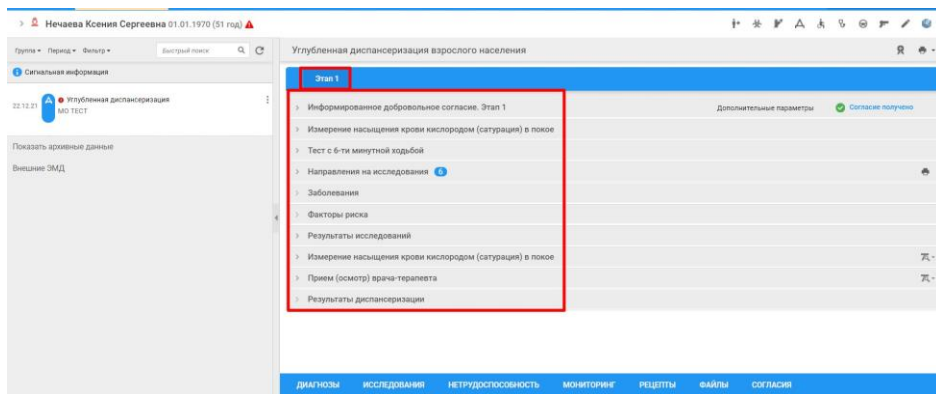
Нечаева Ксения Сергеевна 01.01.1970 (51 год)

Группа ▾ Период ▾ Фильтр ▾ Быстрый поиск

Сигнальная информация

22.12.21 Углубленная диспансеризация
МО ТЕСТ

Показать архивные данные

Внешние ЭМД

Углубленная диспансеризация взрослого населения

Этап 1

Информированное добровольное согласие. Этап 1

Дополнительные параметры

Согласие получено

Измерение насыщения крови кислородом (сатурация) в покое

Тест с 6-ти минутной ходьбой

Направления на исследования 6

Заболевания

Факторы риска

Результаты исследований

Измерение насыщения крови кислородом (сатурация) в покое

Прием (осмотр) врача-терапевта

Результаты диспансеризации

ДИАГНОЗЫ ИССЛЕДОВАНИЯ НЕТРУДОСПОСОБНОСТЬ МОНИТОРИНГ РЕЦЕПТЫ ФАЙЛЫ СОГЛАСИЯ